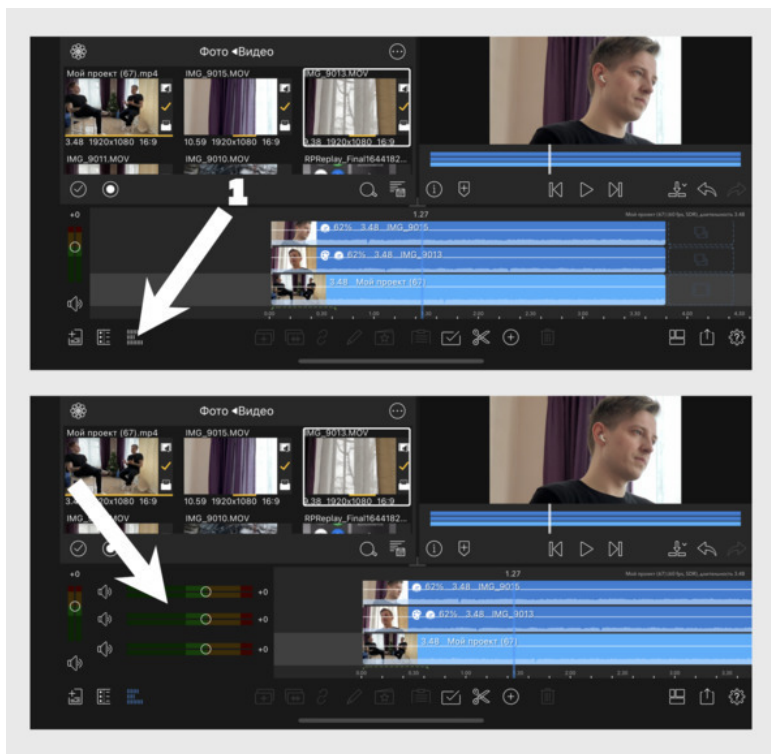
Фото ◂Видео

Мой проект (67).mp4
3.48 1920x1080 16:9
IMG_9015.MOV
10.59 1920x1080 16:9
IMG_9013.MOV
3.38 1920x1080 16:9
IMG_9011.MOV
IMG_9010.MOV
RPReplay_Final1644182...

1

+0
1.27
62% 3.48 IMG_9015
62% 3.48 IMG_9013
3.48 Мой проект (67)

Фото ◂Видео

Мой проект (67).mp4
3.48 1920x1080 16:9
IMG_9015.MOV
10.59 1920x1080 16:9
IMG_9013.MOV
3.38 1920x1080 16:9
IMG_9011.MOV
IMG_9010.MOV
RPReplay_Final1644182...

+0
+0
+0
+0
1.27
62% 3.48 IMG_9015
62% 3.48 IMG_9013
3.48 Мой проект (67)